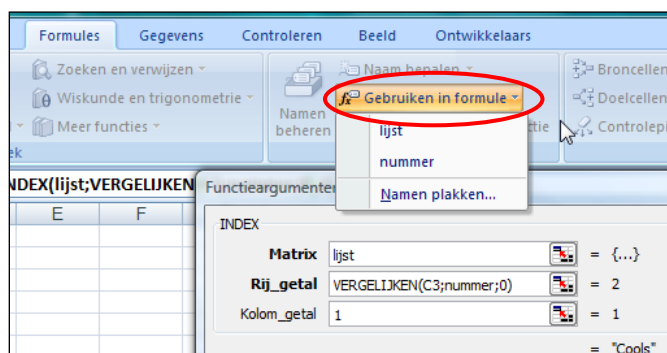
Formules Gegevens Controleren Beeld Ontwikkelaars

Zoeken en verwijzen
Wiskunde en trigonometrie
Meer functies
ek

Namen beheren
Naam bepalen
Gebruiken in formule
lijst
nummer
Namen plakken...
ctie

Broncellen
Doelcellen
Controlep

NDEX(lijst;VERGELIJKEN

E F

Functieargumenten

INDEX

| Matrix | lijst | = {...} |
|---|---|---|
| Rij_getal | VERGELIJKEN(C3;nummer;0) | = 2 |
| Kolom_getal | 1 | = 1 |

= "Cools"